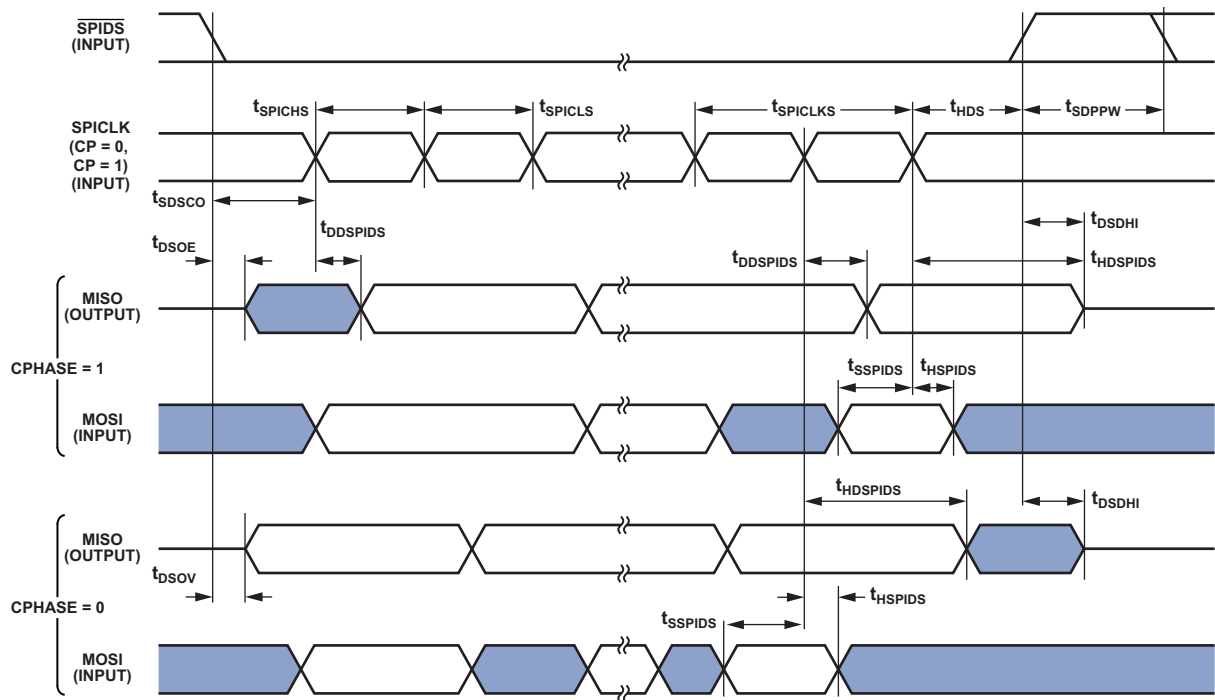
$\overline{\text{SPIDS}}$
(INPUT)

$t_{SPICHS}$ $t_{SPICLS}$ $t_{SPICLKS}$ $t_{HDS}$ $t_{SDPPW}$

SPICLK
(CP = 0,
CP = 1)
(INPUT)

$t_{SDSCO}$

$t_{DDSPIDS}$

$t_{DSDHI}$

$t_{DSOE}$

$t_{DDSPIDS}$

$t_{HDSPIDS}$

MISO
(OUTPUT)

CPHASE = 1

$t_{SSPIDS}$ $t_{HSPIDS}$

MOSI
(INPUT)

$t_{HDSPIDS}$

$t_{DSDHI}$

MISO
(OUTPUT)

$t_{DSOV}$

CPHASE = 0

$t_{HSPIDS}$

$t_{SSPIDS}$

MOSI
(INPUT)